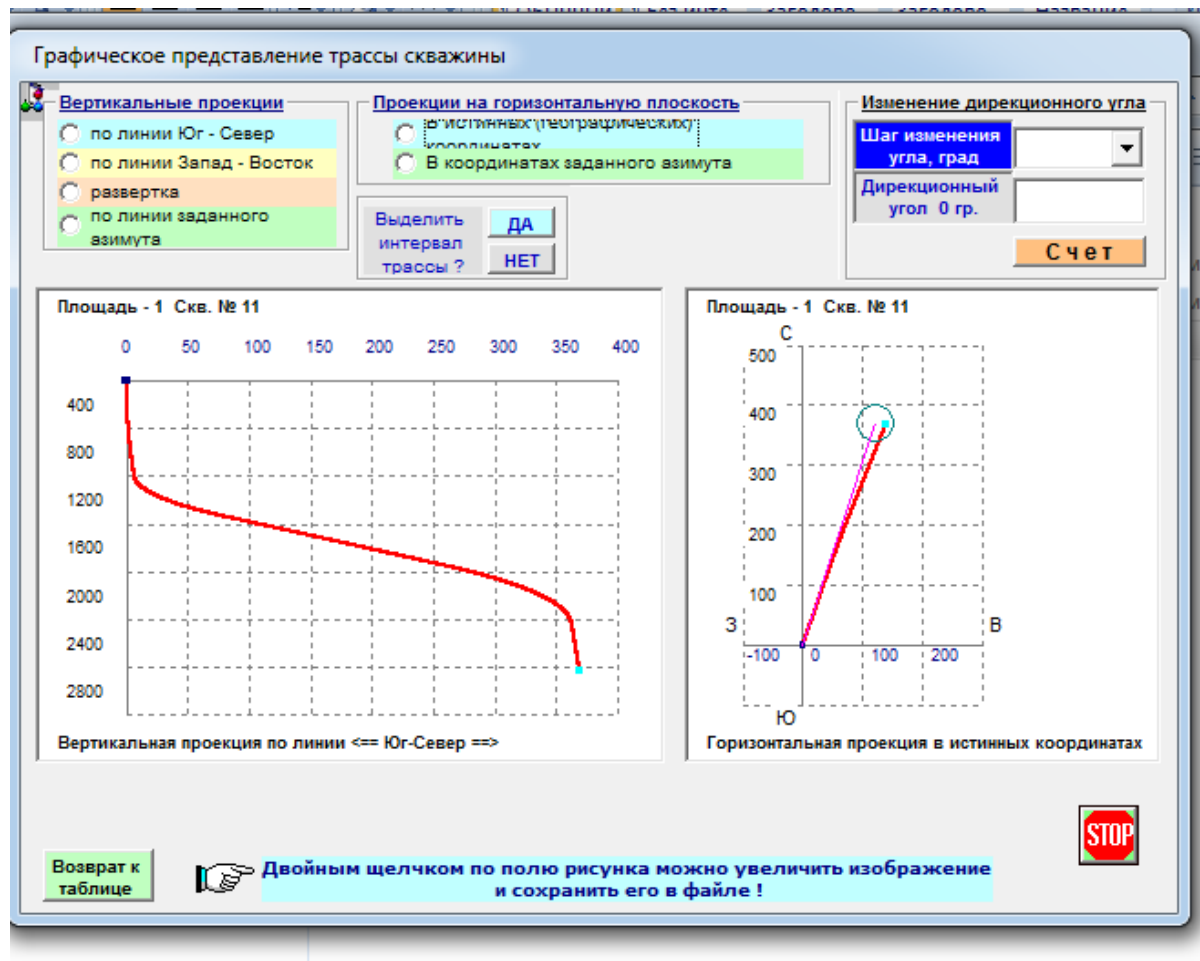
Графическое представление трассы скважины

Вертикальные проекции
по линии Юг - Север
по линии Запад - Восток
развертка
по линии заданного азимута

Проекции на горизонтальную плоскость
В истинных (географических) координатах
В координатах заданного азимута

Выделить интервал трассы ?
ДА
НЕТ

Изменение дирекционного угла
Шаг изменения угла, град
Дирекционный угол 0 гр.
Счет

Площадь - 1 Скв. № 11

0 50 100 150 200 250 300 350 400

400
800
1200
1600
2000
2400
2800

Вертикальная проекция по линии <== Юг-Север ==>

Площадь - 1 Скв. № 11

С
500
400
300
200
100
З
В
-100 0 100 200
Ю

Горизонтальная проекция в истинных координатах

STOP

Возврат к таблице

Двойным щелчком по полю рисунка можно увеличить изображение и сохранить его в файле !